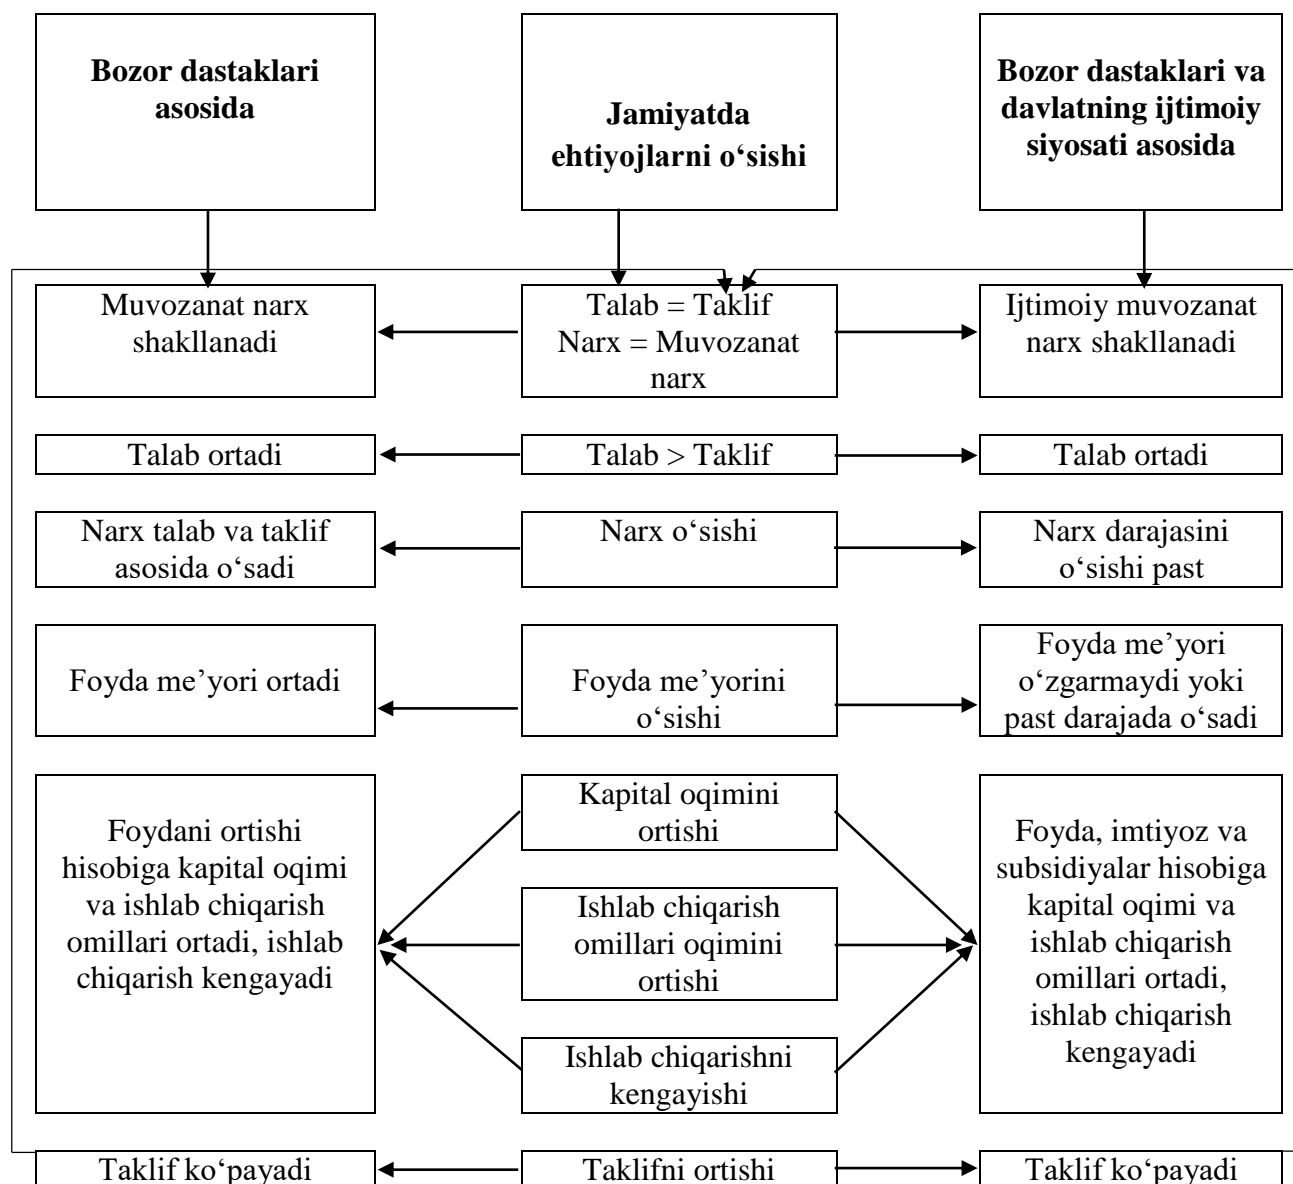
Bozor dastaklari asosida

Jamiyatda ehtiyojlarni o‘sishi

Bozor dastaklari va davlatning ijtimoiy siyosati asosida

Muvozanat narx shakllanadi

Talab = Taklif
Narx = Muvozanat narx

Ijtimoiy muvozanat narx shakllanadi

Talab ortadi

Talab > Taklif

Talab ortadi

Narx talab va taklif asosida o‘sadi

Narx o‘sishi

Narx darajasini o‘sishi past

Foyda me’yori ortadi

Foyda me’yorini o‘sishi

Foyda me’yori o‘zgarmaydi yoki past darajada o‘sadi

Foydani ortishi hisobiga kapital oqimi va ishlab chiqarish omillari ortadi, ishlab chiqarish kengayadi

Kapital oqimini ortishi

Ishlab chiqarish omillari oqimini ortishi

Ishlab chiqarishni kengayishi

Foyda, imtiyoz va subsidiyalar hisobiga kapital oqimi va ishlab chiqarish omillari ortadi, ishlab chiqarish kengayadi

Taklif ko‘payadi

Taklifni ortishi

Taklif ko‘payadi